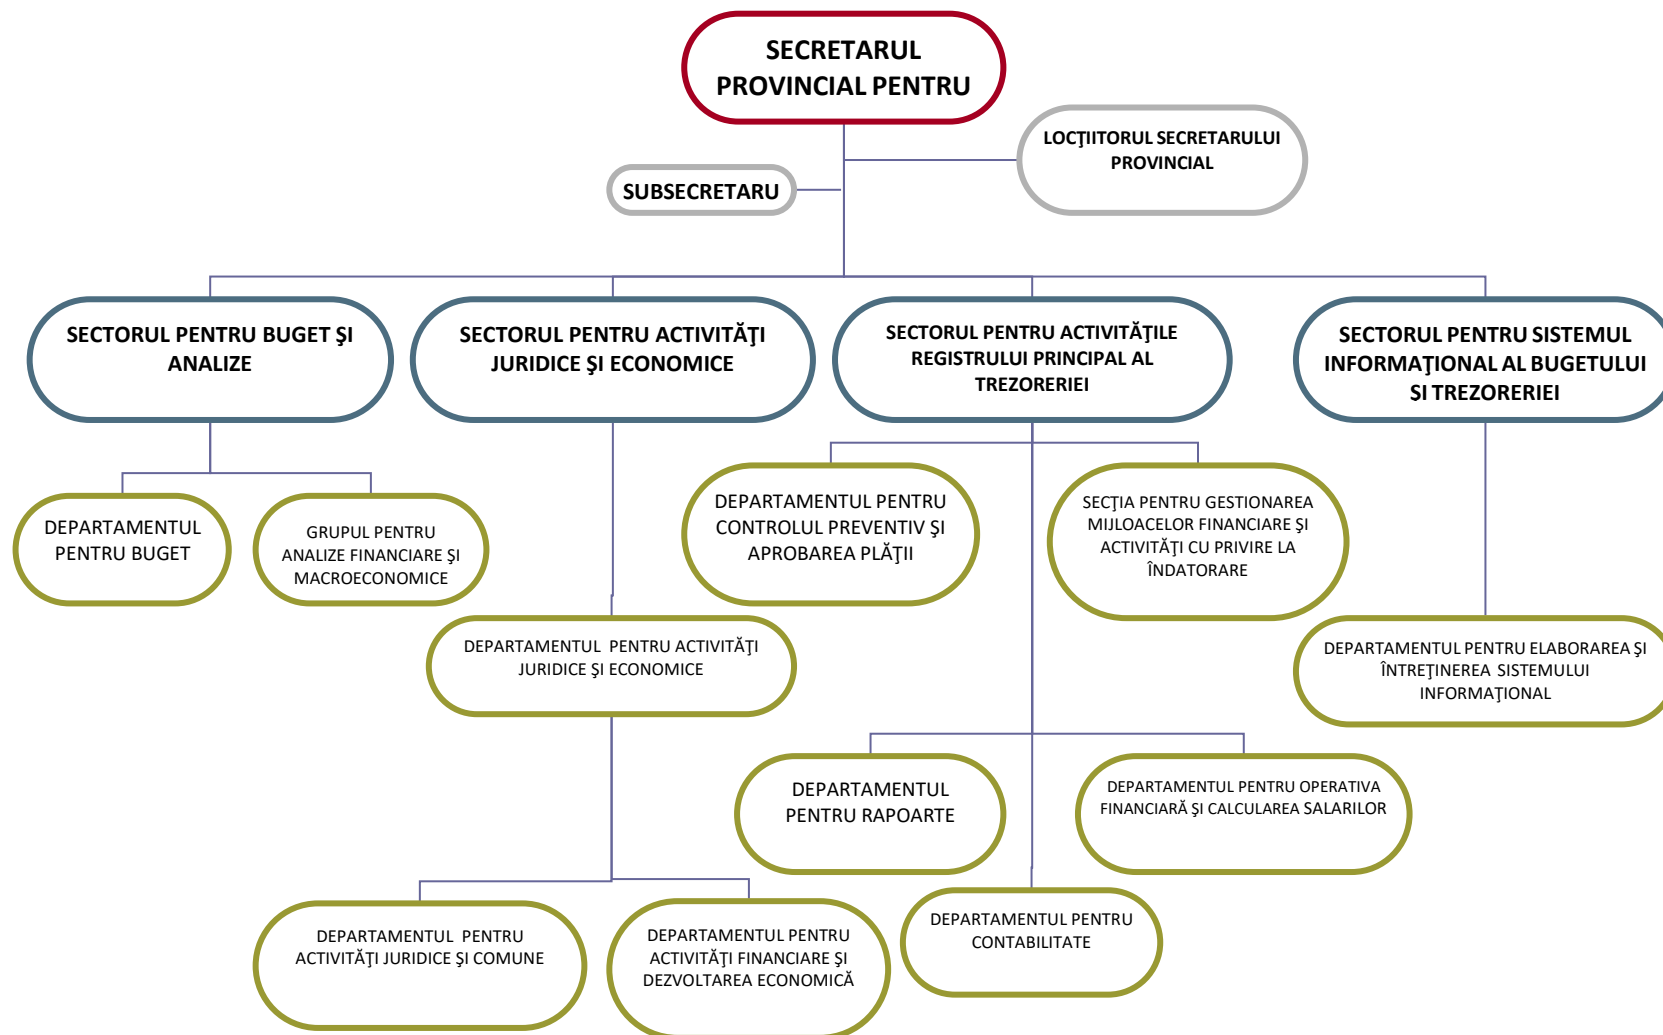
SECRETARUL PROVINCIAL PENTRU

LOCŢIITORUL SECRETARULUI PROVINCIAL

SUBSECRETARU

SECTORUL PENTRU BUGET ŞI ANALIZE

SECTORUL PENTRU ACTIVITĂŢI JURIDICE ŞI ECONOMICE

SECTORUL PENTRU ACTIVITĂŢILE REGISTRULUI PRINCIPAL AL TREZORERIEI

SECTORUL PENTRU SISTEMUL INFORMAŢIONAL AL BUGETULUI SI TREZORERIEI

DEPARTAMENTUL PENTRU BUGET

GRUPUL PENTRU ANALIZE FINANCIARE ŞI MACROECONOMICE

DEPARTAMENTUL PENTRU CONTROLUL PREVENTIV ŞI APROBAREA PLĂŢII

SECŢIA PENTRU GESTIONAREA MIJLOACELOR FINANCIARE ŞI ACTIVITĂŢI CU PRIVIRE LA ÎNDATORARE

DEPARTAMENTUL PENTRU ACTIVITĂŢI JURIDICE ŞI ECONOMICE

DEPARTAMENTUL PENTRU ELABORAREA ŞI ÎNTREŢINEREA SISTEMULUI INFORMAŢIONAL

DEPARTAMENTUL PENTRU RAPOARTE

DEPARTAMENTUL PENTRU OPERATIVA FINANCIARĂ ŞI CALCULAREA SALARILOR

DEPARTAMENTUL PENTRU ACTIVITĂŢI JURIDICE ŞI COMUNE

DEPARTAMENTUL PENTRU ACTIVITĂŢI FINANCIARE ŞI DEZVOLTAREA ECONOMICĂ

DEPARTAMENTUL PENTRU CONTABILITATE